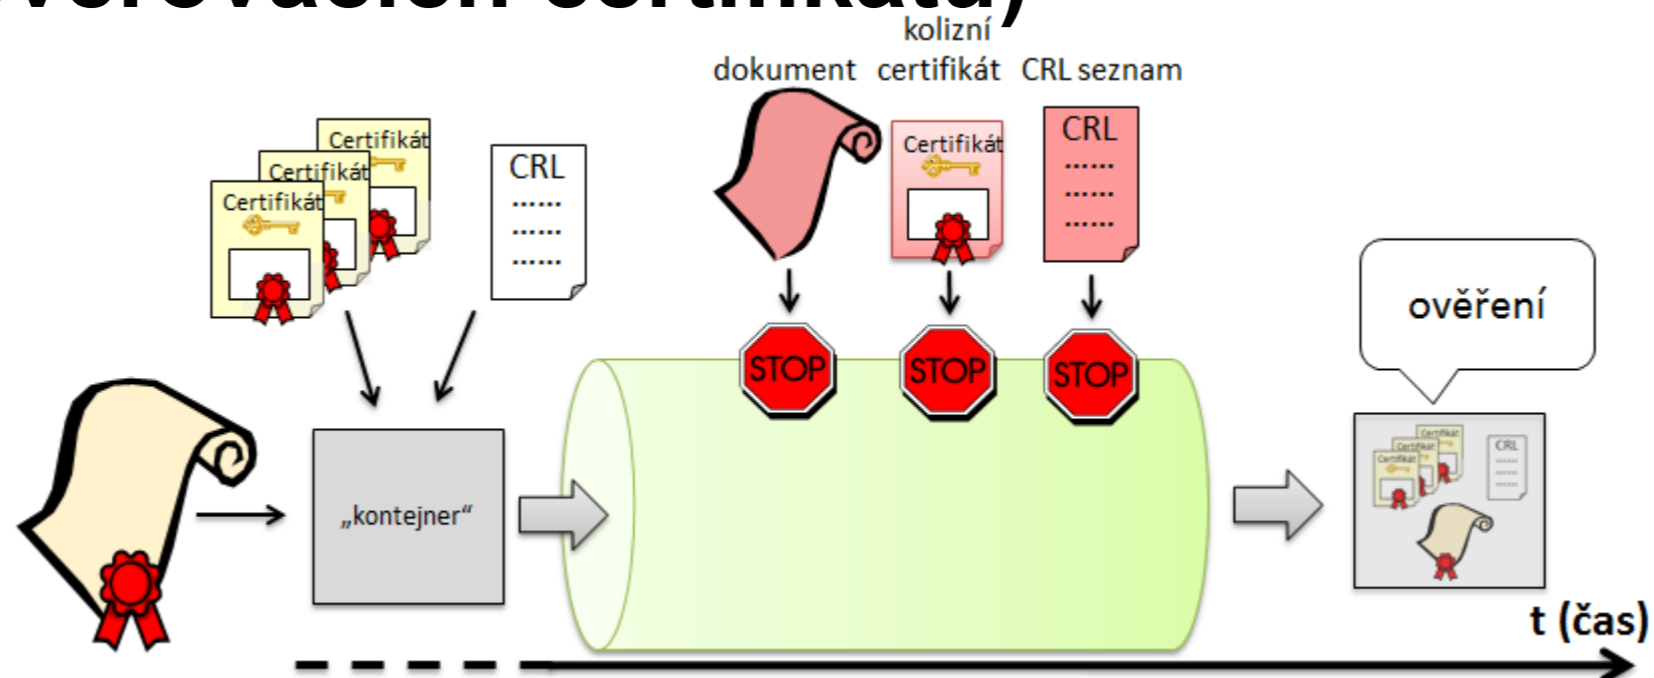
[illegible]
kolizní
dokument certifikát CRL seznam
Certifikát
Certifikát
Certifikát
CRL
......
......
......
Certifikát
CRL
......
......
......
STOP
STOP
STOP
ověření
„kontejner“
Certifikát
Certifikát
Certifikát
CRL
t (čas)